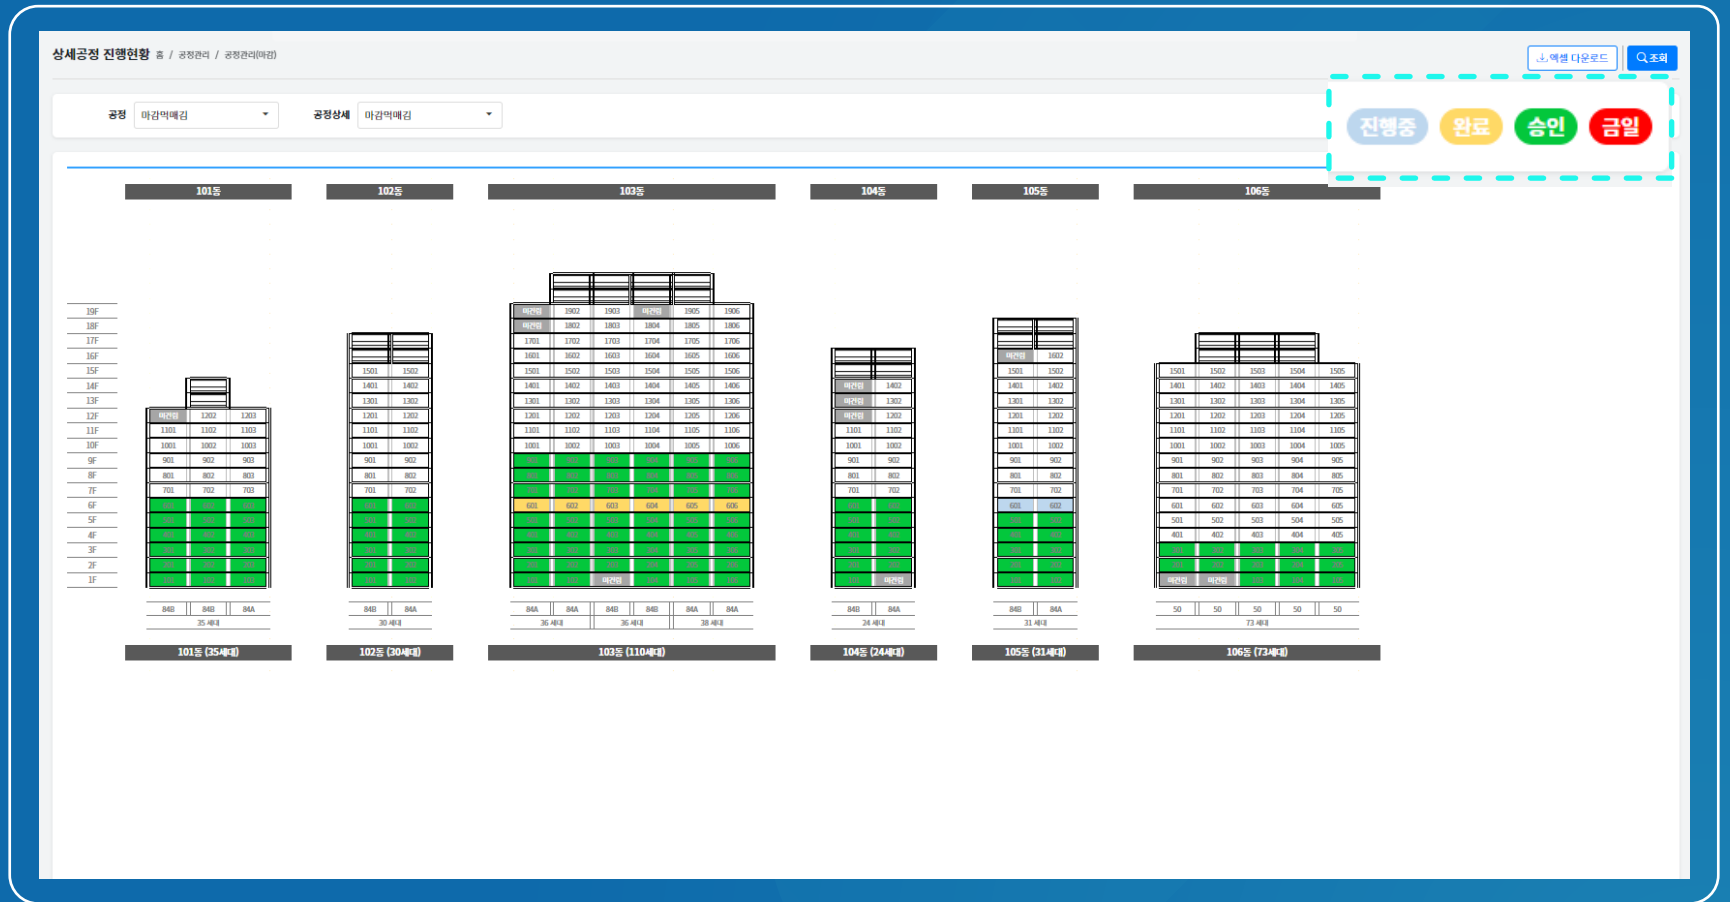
상세공정 진행현황 홈 / 공정관리 / 공정관리(마감)

엑셀 다운로드 조회

공정 마감먹매김 공정상세 마감먹매김

진행중 완료 승인 금일

101동 102동 103동 104동 105동 106동

19F 18F 17F 16F 15F 14F 13F 12F 11F 10F 9F 8F 7F 6F 5F 4F 3F 2F 1F

101동: 미견임 1202 1203 / 1101 1102 1103 / 1001 1002 1003 / 901 902 903 / 801 802 803 / 701 702 703
84B 84B 84A
35 세대
101동 (35세대)

102동: 1501 1502 / 1401 1402 / 1301 1302 / 1201 1202 / 1101 1102 / 1001 1002 / 901 902 / 801 802 / 701 702
84B 84A
30 세대
102동 (30세대)

103동: 미견임 1902 1903 미견임 1905 1906 / 미견임 1802 1803 1804 1805 1806 / 1701 1702 1703 1704 1705 1706 / 1601 1602 1603 1604 1605 1606 / 1501 1502 1503 1504 1505 1506 / 1401 1402 1403 1404 1405 1406 / 1301 1302 1303 1304 1305 1306 / 1201 1202 1203 1204 1205 1206 / 1101 1102 1103 1104 1105 1106 / 1001 1002 1003 1004 1005 1006 / 601 602 603 604 605 606 / 미견임
84A 84A 84B 84B 84A 84A
36 세대 36 세대 38 세대
103동 (110세대)

104동: 미견임 1402 / 미견임 1302 / 미견임 1202 / 1101 1102 / 1001 1002 / 901 902 / 801 802 / 701 702 / 미견임
84B 84A
24 세대
104동 (24세대)

105동: 미견임 1602 / 1501 1502 / 1401 1402 / 1301 1302 / 1201 1202 / 1101 1102 / 1001 1002 / 901 902 / 801 802 / 701 702 / 601 602
84B 84A
31 세대
105동 (31세대)

106동: 1501 1502 1503 1504 1505 / 1401 1402 1403 1404 1405 / 1301 1302 1303 1304 1305 / 1201 1202 1203 1204 1205 / 1101 1102 1103 1104 1105 / 1001 1002 1003 1004 1005 / 901 902 903 904 905 / 801 802 803 804 805 / 701 702 703 704 705 / 601 602 603 604 605 / 501 502 503 504 505 / 401 402 403 404 405 / 미견임 미견임
50 50 50 50 50
73 세대
106동 (73세대)